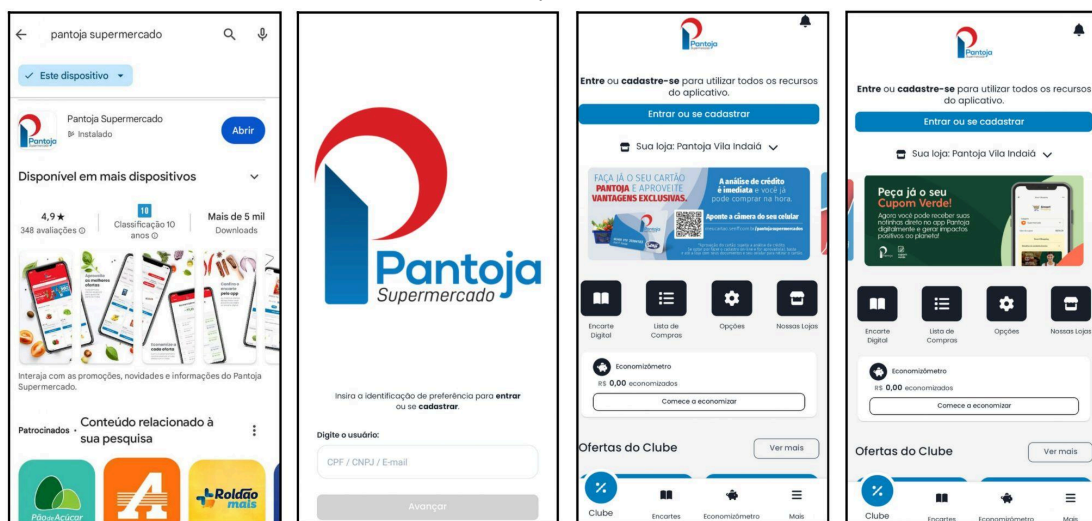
pantoja supermercado

✓ Este dispositivo ▾

Pantoja Supermercado
Instalado

Abrir

Pantoja

Disponível em mais dispositivos

4,9★
348 avaliações

10
Classificação 10 anos

Mais de 5 mil
Downloads

Interaja com as promoções, novidades e informações do Pantoja Supermercado.

Patrocinados · Conteúdo relacionado à sua pesquisa

Pão de Açúcar

Roldão mais

Pantoja
Supermercado

Insira a identificação de preferência para **entrar** ou se **cadastrar**.

Digite o usuário:

CPF / CNPJ / E-mail

Avançar

Pantoja

**Entre** ou **cadastre-se** para utilizar todos os recursos do aplicativo.

Entrar ou se cadastrar

Sua loja: Pantoja Vila Indaiá

FAÇA JÁ O SEU CARTÃO PANTOJA E APROVEITE VANTAGENS EXCLUSIVAS.

A análise de crédito é imediata e você já pode comprar na hora.

Aponte a câmera do seu celular

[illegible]

Encarte Digital

Lista de Compras

Opções

Nossas Lojas

Economizômetro

R$ 0,00 economizados

Comece a economizar

Ofertas do Clube

Ver mais

Clube

Encartes

Economizômetro

Mais

Pantoja

**Entre** ou **cadastre-se** para utilizar todos os recursos do aplicativo.

Entrar ou se cadastrar

Sua loja: Pantoja Vila Indaiá

Peça já o seu Cupom Verde!

Agora você pode receber suas notinhas direto no app Pantoja digitalmente e gerar impactos positivos ao planeta!

Encarte Digital

Lista de Compras

Opções

Nossas Lojas

Economizômetro

R$ 0,00 economizados

Comece a economizar

Ofertas do Clube

Ver mais

Clube

Encartes

Economizômetro

Mais